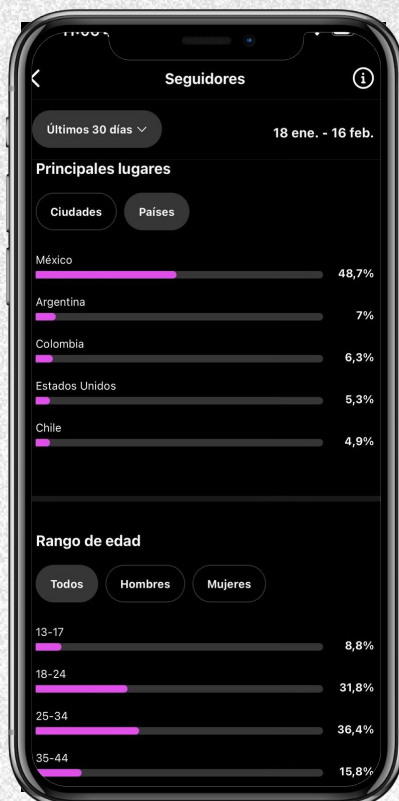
Seguidores

Últimos 30 días

18 ene. - 16 feb.

Principales lugares

Ciudades

Países

México
48,7%

Argentina
7%

Colombia
6,3%

Estados Unidos
5,3%

Chile
4,9%

Rango de edad

Todos

Hombres

Mujeres

13-17
8,8%

18-24
31,8%

25-34
36,4%

35-44
15,8%